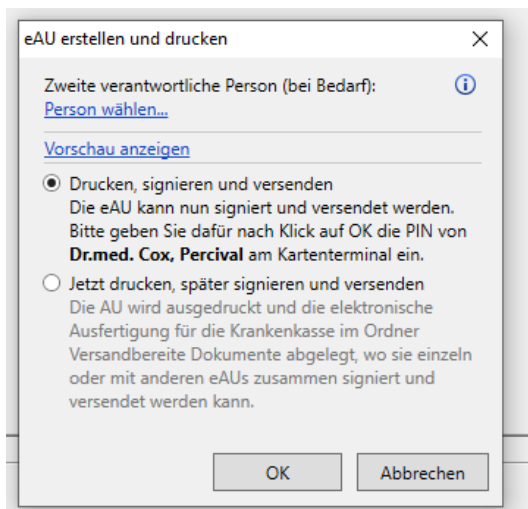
eAU erstellen und drucken

Zweite verantwortliche Person (bei Bedarf):
Person wählen...

Vorschau anzeigen

Drucken, signieren und versenden
Die eAU kann nun signiert und versendet werden. Bitte geben Sie dafür nach Klick auf OK die PIN von **Dr.med. Cox, Percival** am Kartenterminal ein.

Jetzt drucken, später signieren und versenden
Die AU wird ausgedruckt und die elektronische Ausfertigung für die Krankenkasse im Ordner Versandbereite Dokumente abgelegt, wo sie einzeln oder mit anderen eAUs zusammen signiert und versendet werden kann.

OK
Abbrechen